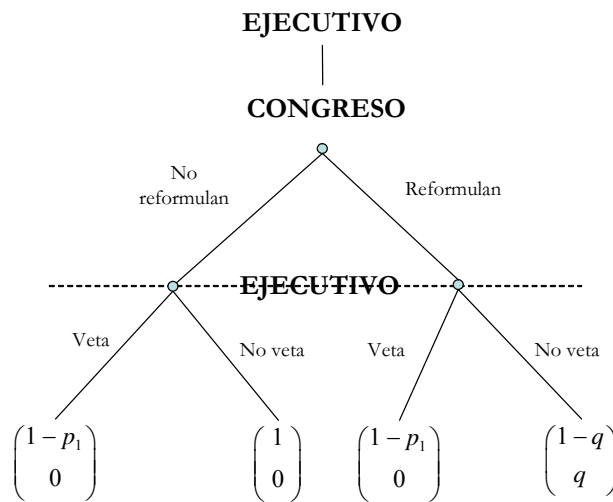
EJECUTIVO

CONGRESO

No reformulan

Reformulan

EJECUTIVO

Veta

No veta

Veta

No veta

$\begin{pmatrix} 1-p_1 \\ 0 \end{pmatrix}$

$\begin{pmatrix} 1 \\ 0 \end{pmatrix}$

$\begin{pmatrix} 1-p_1 \\ 0 \end{pmatrix}$

$\begin{pmatrix} 1-q \\ q \end{pmatrix}$